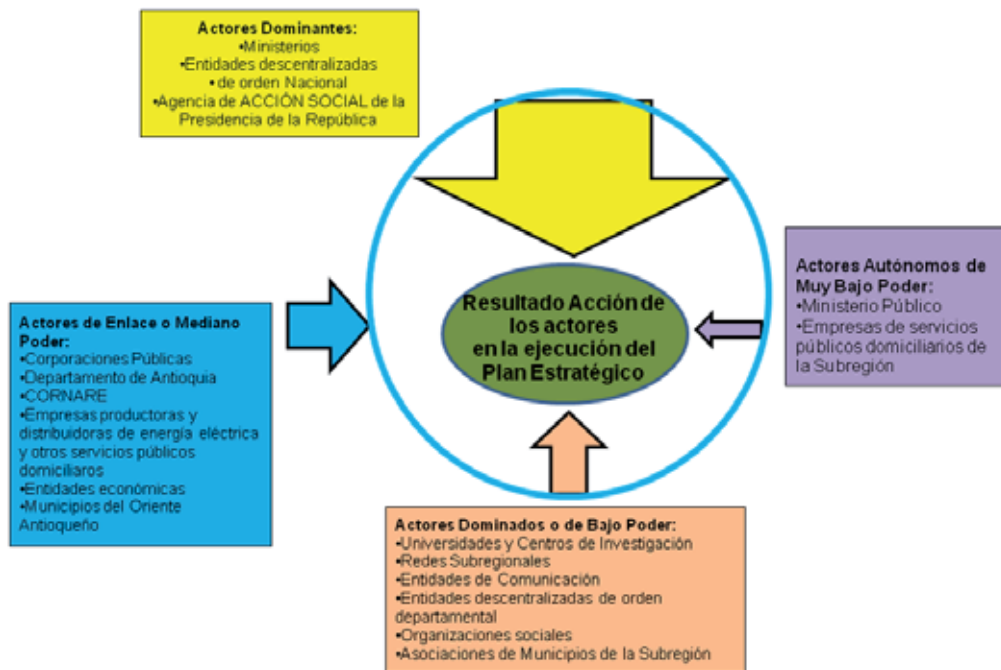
Actores Dominantes:
•Ministerios
•Entidades descentralizadas
• de orden Nacional
•Agencia de ACCIÓN SOCIAL de la Presidencia de la República

Actores de Enlace o Mediano Poder:
•Corporaciones Públicas
•Departamento de Antioquia
•CORNARE
•Empresas productoras y distribuidoras de energía eléctrica y otros servicios públicos domiciliaros
•Entidades económicas
•Municipios del Oriente Antioqueño

Resultado Acción de los actores en la ejecución del Plan Estratégico

Actores Autónomos de Muy Bajo Poder:
•Ministerio Público
•Empresas de servicios públicos domiciliarios de la Subregión

Actores Dominados o de Bajo Poder:
•Universidades y Centros de Investigación
•Redes Subregionales
•Entidades de Comunicación
•Entidades descentralizadas de orden departamental
•Organizaciones sociales
•Asociaciones de Municipios de la Subregión